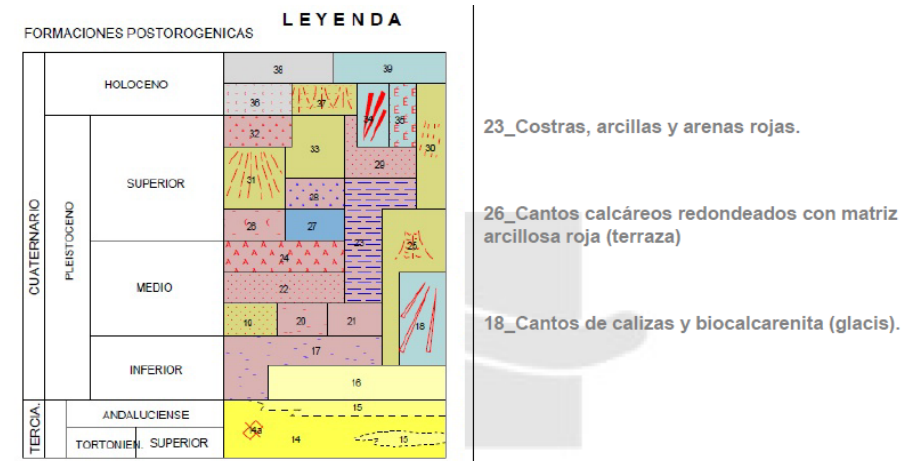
FORMACIONES POSTOROGENICAS

LEYENDA

| | | | |
|---|---|---|---|
| CUATERNARIO | | HOLOCENO | 38 39 36 37 34 35 |
| | PLEISTOCENO | SUPERIOR | 32 33 29 30 31 28 26 27 |
| | | MEDIO | 23 25 24 22 19 20 21 18 |
| | | INFERIOR | 17 16 |
| TERCIA. | | ANDALUCIENSE | 15 |
| | | TORTONIEN. SUPERIOR | 13 14 15 |

23_Costras, arcillas y arenas rojas.

26_Cantos calcáreos redondeados con matriz arcillosa roja (terraza)

18_Cantos de calizas y biocalcarenita (glacis).